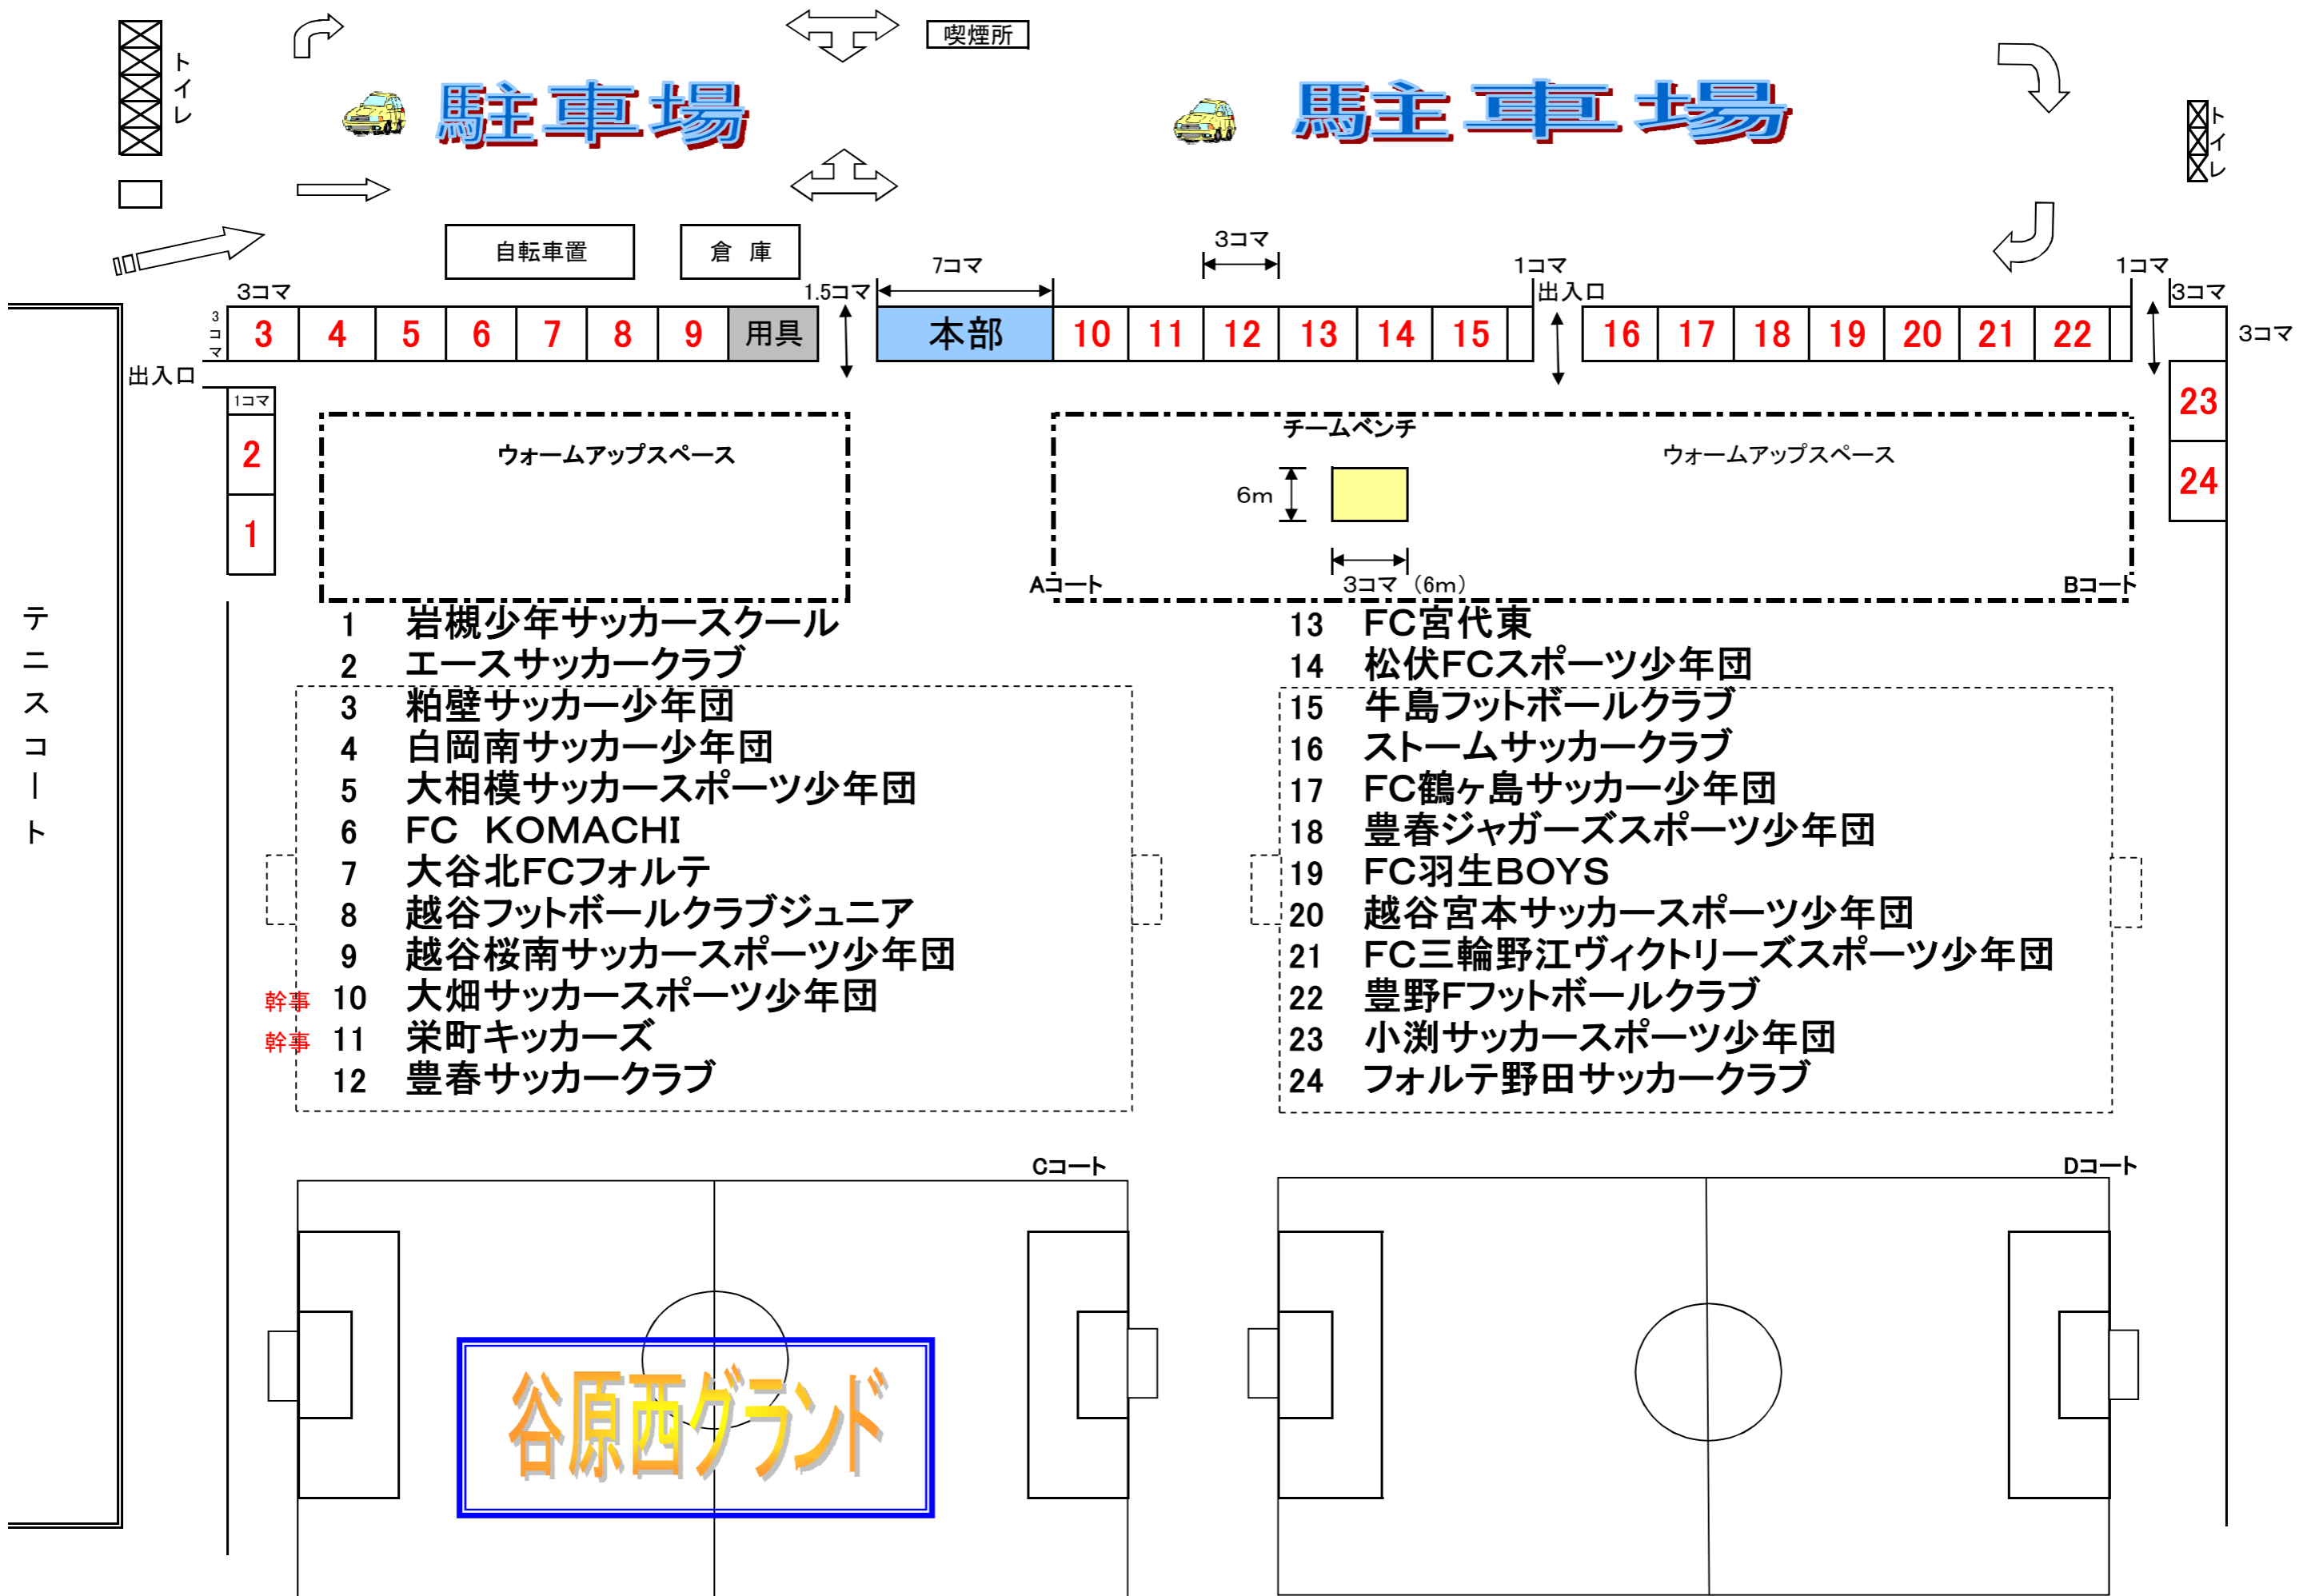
トイレ

喫煙所

駐車場

駐車場

トイレ

自転車置

倉 庫

3コマ

7コマ

3コマ

1.5コマ

1コマ

1コマ

出入口

3コマ

3コマ

3コマ

3 4 5 6 7 8 9 用具

本部

10 11 12 13 14 15

16 17 18 19 20 21 22

3コマ

出入口

1コマ

2

1

23

24

ウォームアップスペース

チームベンチ

ウォームアップスペース

6m

3コマ（6m）

Aコート

Bコート

テニスコート

| | |
|---|---|
| 1 | 岩槻少年サッカースクール |
| 2 | エースサッカークラブ |
| 3 | 粕壁サッカー少年団 |
| 4 | 白岡南サッカー少年団 |
| 5 | 大相模サッカースポーツ少年団 |
| 6 | FC　KOMACHI |
| 7 | 大谷北FCフォルテ |
| 8 | 越谷フットボールクラブジュニア |
| 9 | 越谷桜南サッカースポーツ少年団 |
| 幹事 10 | 大畑サッカースポーツ少年団 |
| 幹事 11 | 栄町キッカーズ |
| 12 | 豊春サッカークラブ |

| | |
|---|---|
| 13 | FC宮代東 |
| 14 | 松伏FCスポーツ少年団 |
| 15 | 牛島フットボールクラブ |
| 16 | ストームサッカークラブ |
| 17 | FC鶴ヶ島サッカー少年団 |
| 18 | 豊春ジャガーズスポーツ少年団 |
| 19 | FC羽生BOYS |
| 20 | 越谷宮本サッカースポーツ少年団 |
| 21 | FC三輪野江ヴィクトリーズスポーツ少年団 |
| 22 | 豊野Fフットボールクラブ |
| 23 | 小渕サッカースポーツ少年団 |
| 24 | フォルテ野田サッカークラブ |

Cコート

Dコート

谷原西グランド